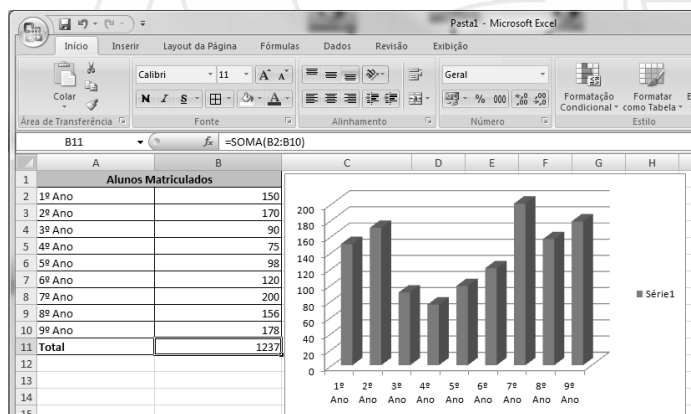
Pasta1 - Microsoft Excel

Início | Inserir | Layout da Página | Fórmulas | Dados | Revisão | Exibição

Colar | Área de Transferência
Calibri | 11 | A A
N I S
Fonte
Alinhamento
Geral
% 000 ,0 ,00
Número
Formatação Condicional | Formatar como Tabela
Estilo

B11 | $f_x$ | =SOMA(B2:B10)

| | A | B |
|---|---|---|
| 1 | Alunos Matriculados | |
| 2 | 1º Ano | 150 |
| 3 | 2º Ano | 170 |
| 4 | 3º Ano | 90 |
| 5 | 4º Ano | 75 |
| 6 | 5º Ano | 98 |
| 7 | 6º Ano | 120 |
| 8 | 7º Ano | 200 |
| 9 | 8º Ano | 156 |
| 10 | 9º Ano | 178 |
| 11 | Total | 1237 |
| 12 | | |
| 13 | | |
| 14 | | |
| 15 | | |

C D E F G H

200
180
160
140
120
100
80
60
40
20
0

1º Ano 2º Ano 3º Ano 4º Ano 5º Ano 6º Ano 7º Ano 8º Ano 9º Ano

Série1